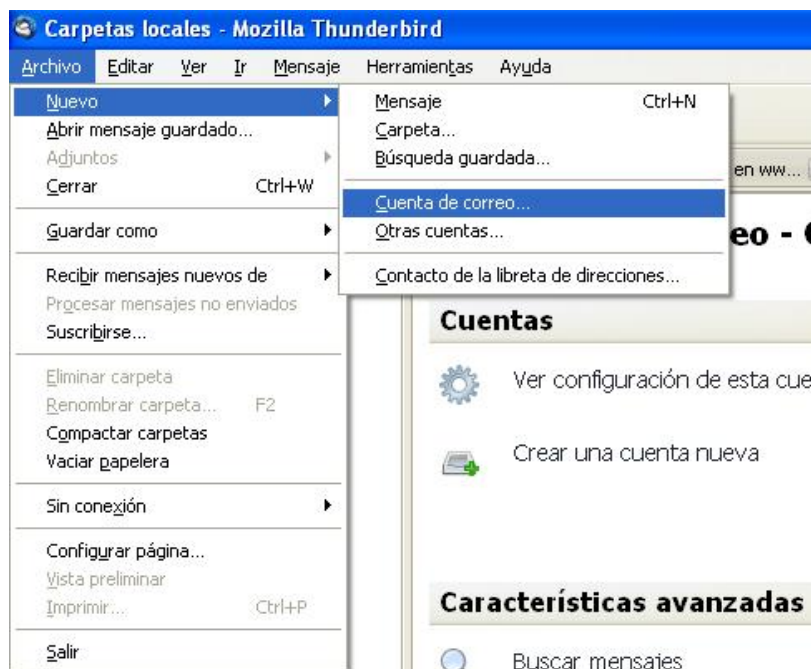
Carpetas locales - Mozilla Thunderbird

Archivo Editar Ver Ir Mensaje Herramientas Ayuda

Nuevo
Abrir mensaje guardado...
Adjuntos
Cerrar Ctrl+W
Guardar como
Recibir mensajes nuevos de
Procesar mensajes no enviados
Suscribirse...
Eliminar carpeta
Renombrar carpeta... F2
Compactar carpetas
Vaciar papelera
Sin conexión
Configurar página...
Vista preliminar
Imprimir... Ctrl+P
Salir

Mensaje Ctrl+N
Carpeta...
Búsqueda guardada...
Cuenta de correo...
Otras cuentas...
Contacto de la libreta de direcciones...

en ww...

eo - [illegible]

Cuentas

Ver configuración de esta cue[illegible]

Crear una cuenta nueva

Características avanzadas

Buscar mensajes